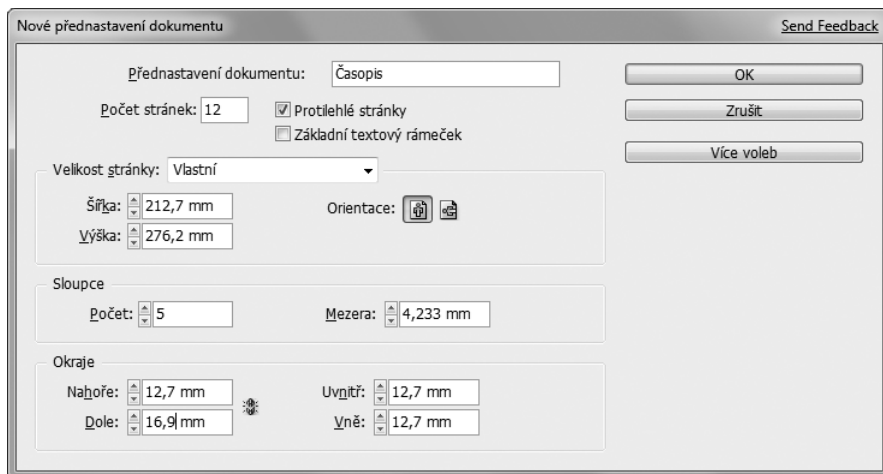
Nové přednastavení dokumentu

Send Feedback

Přednastavení dokumentu: Časopis

Počet stránek: 12

Protilehlé stránky

Základní textový rámeček

OK

Zrušit

Více voleb

Velikost stránky: Vlastní

Šířka: 212,7 mm

Výška: 276,2 mm

Orientace:

Sloupce

Počet: 5

Mezera: 4,233 mm

Okraje

Nahoře: 12,7 mm

Dole: 16,9 mm

Uvnitř: 12,7 mm

Vně: 12,7 mm